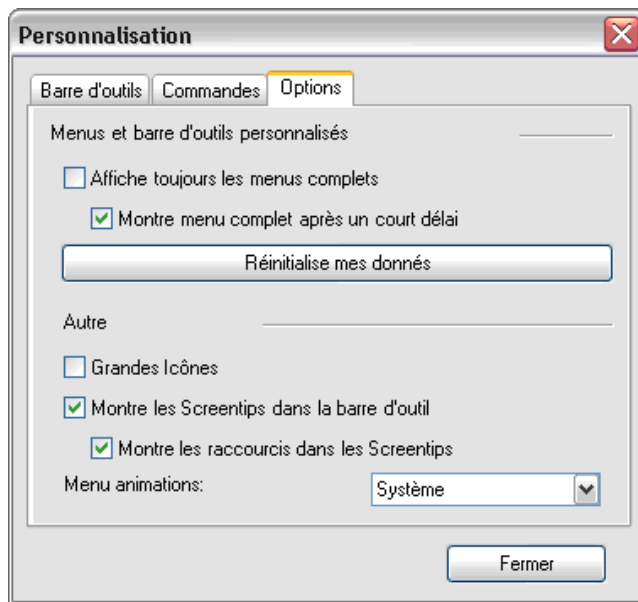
Personnalisation

Barre d'outils | Commandes | Options

Menus et barre d'outils personnalisés

Affiche toujours les menus complets

Montre menu complet après un court délai

Réinitialise mes donnés

Autre

Grandes Icônes

Montre les Screentips dans la barre d'outil

Montre les raccourcis dans les Screentips

Menu animations: Système

Fermer